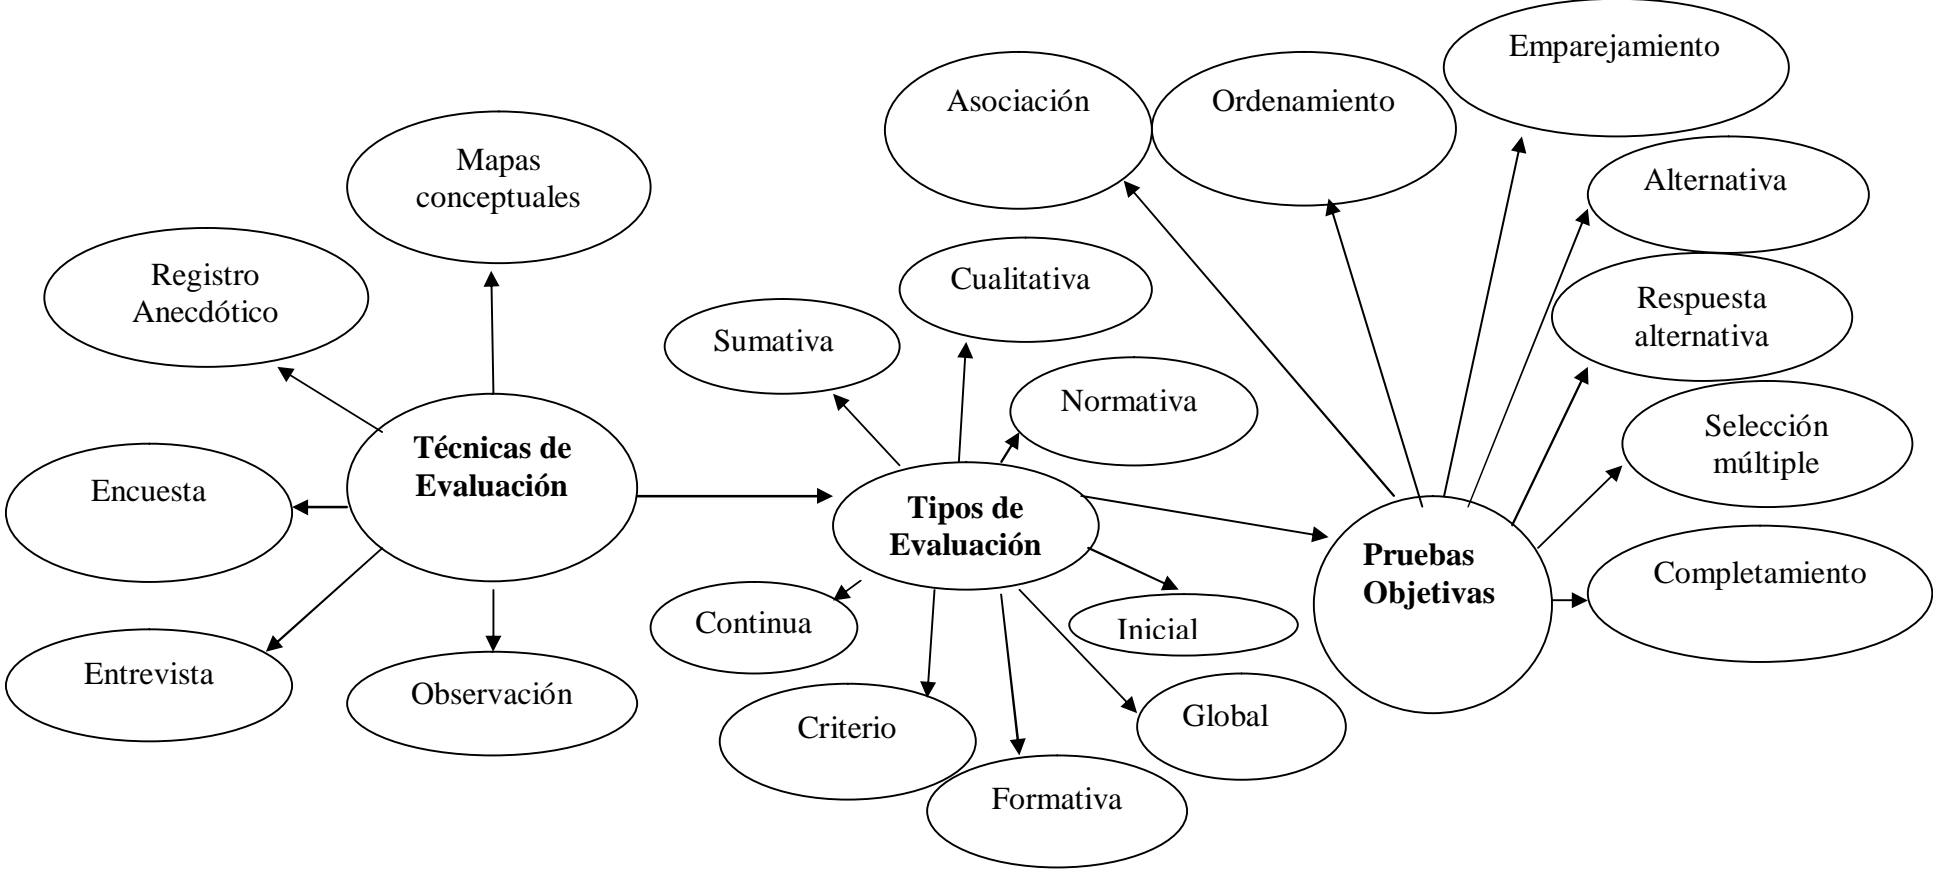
Técnicas de Evaluación

Mapas conceptuales

Registro Anecdótico

Encuesta

Entrevista

Observación

Tipos de Evaluación

Sumativa

Cualitativa

Normativa

Continua

Inicial

Criterio

Formativa

Global

Pruebas Objetivas

Asociación

Ordenamiento

Emparejamiento

Alternativa

Respuesta alternativa

Selección múltiple

Completamiento